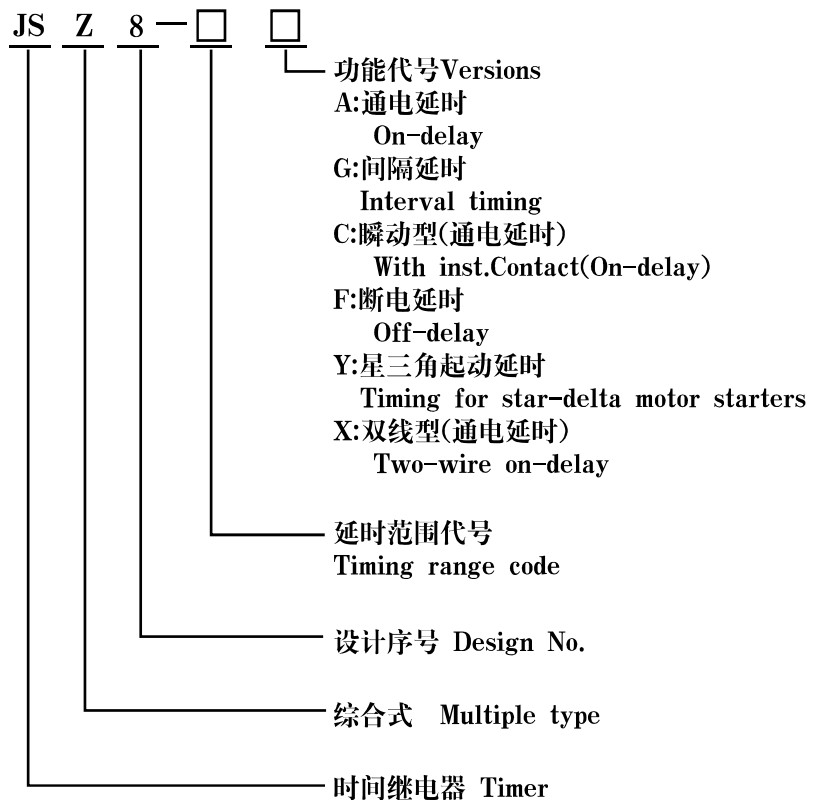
JS Z 8 — □ □

功能代号Versions
A:通电延时
On-delay
G:间隔延时
Interval timing
C:瞬动型(通电延时)
With inst.Contact(On-delay)
F:断电延时
Off-delay
Y:星三角起动延时
Timing for star-delta motor starters
X:双线型(通电延时)
Two-wire on-delay

延时范围代号
Timing range code

设计序号 Design No.

综合式 Multiple type

时间继电器 Timer